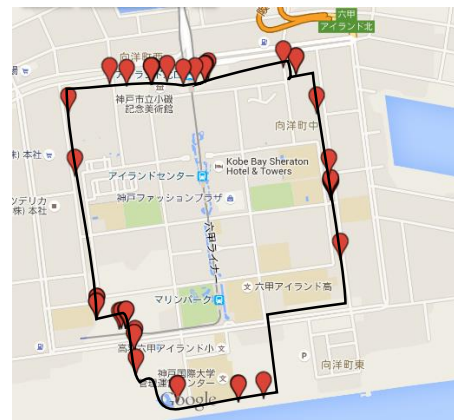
六甲
アイランド北
向洋町西
神戸市立小磯
記念美術館
向洋町中
本社
Kobe Bay Sheraton
Hotel & Towers
アイランドセンター
神戸ファッションプラザ
本社
六甲ライナー
マリンパーク
六甲アイランド高
六甲アイランド小
神戸国際大学
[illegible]センター
向洋町東
Google